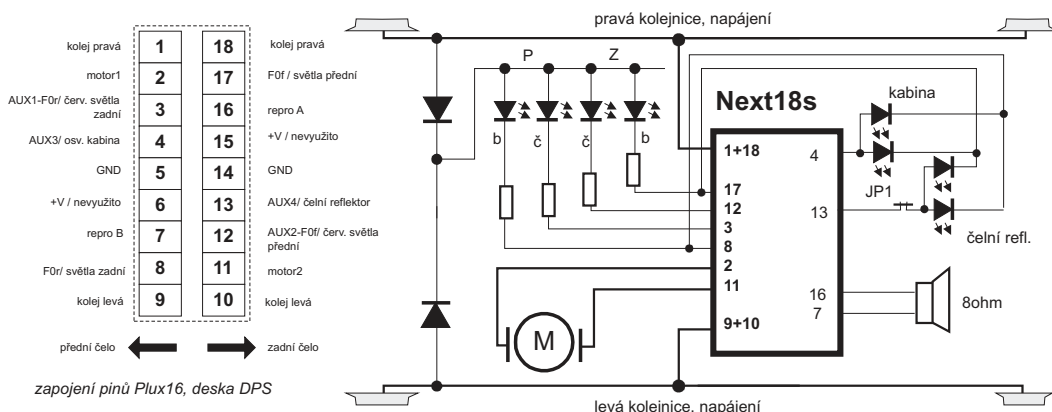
| | | | |
|---|---|---|---|
| kolej pravá | 1 | 18 | kolej pravá |
| motor1 | 2 | 17 | F0f / světla přední |
| AUX1-F0r/ červ. světla zadní | 3 | 16 | repro A |
| AUX3/ osv. kabina | 4 | 15 | +V / nevyužito |
| GND | 5 | 14 | GND |
| +V / nevyužito | 6 | 13 | AUX4/ čelní reflektor |
| repro B | 7 | 12 | AUX2-F0f/ červ. světla přední |
| F0r/ světla zadní | 8 | 11 | motor2 |
| kolej levá | 9 | 10 | kolej levá |

přední čelo

zadní čelo

zapojení pinů Plux16, deska DPS

pravá kolejnice, napájení

P

Z

b

č

č

b

Next18s

1+18

4

17

12

13

3

8

2

11

16

7

9+10

kabina

JP1

čelní refl.

M

8ohm

levá kolejnice, napájení